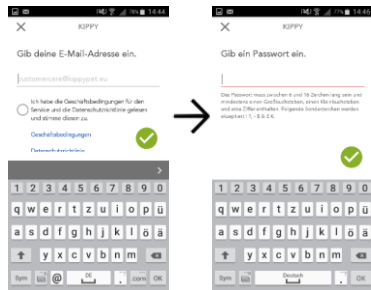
76% 14:44
KIPPY
Gib deine E-Mail-Adresse ein.
customercare@kippypet.eu
Ich habe die Geschäftsbedingungen für den Service und die Datenschutzrichtlinie gelesen und stimme diesen zu.
Geschäftsbedingungen
Datenschutzrichtlinie
1 2 3 4 5 6 7 8 9 0
q w e r t z u i o p ü
a s d f g h j k l ö ä
y x c v b n m
Sym @ DE .com OK

77% 14:46
KIPPY
Gib ein Passwort ein.
Das Passwort muss zwischen 8 und 16 Zeichen lang sein und mindestens einen Großbuchstaben, einen Kleinbuchstaben und eine Ziffer enthalten. Folgende Sonderzeichen werden akzeptiert: ! ? _ - $ & ( ) €
1 2 3 4 5 6 7 8 9 0
q w e r t z u i o p ü
a s d f g h j k l ö ä
y x c v b n m
Sym Deutsch OK